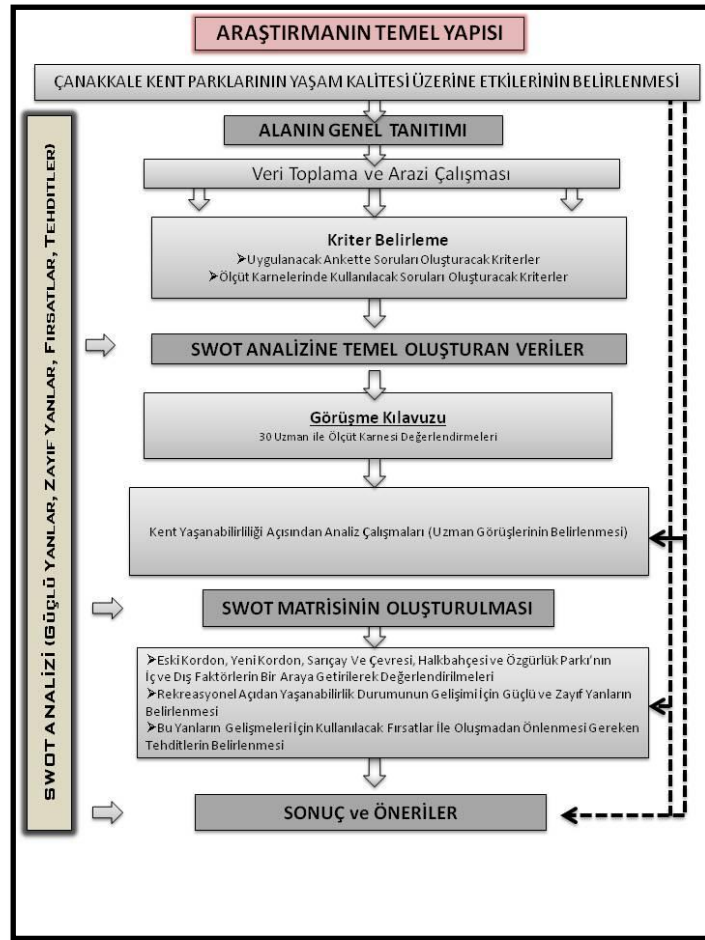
ARAŞTIRMANIN TEMEL YAPISI

ÇANAKKALE KENT PARKLARININ YAŞAM KALİTESİ ÜZERİNE ETKİLERİNİN BELİRLENMESİ

SWOT ANALİZİ (GÜÇLÜ YANLAR, ZAYIF YANLAR, FIRSATLAR, TEHDİTLER)

ALANIN GENEL TANITIMI

Veri Toplama ve Arazi Çalışması

Kriter Belirleme
➢Uygulanacak Ankette Soruları Oluşturacak Kriterler
➢Ölçüt Karnelerinde Kullanılacak Soruları Oluşturacak Kriterler

SWOT ANALİZİNE TEMEL OLUŞTURAN VERİLER

Görüşme Kılavuzu
30 Uzman ile Ölçüt Karnesi Değerlendirmeleri

Kent Yaşanabilirliliği Açısından Analiz Çalışmaları (Uzman Görüşlerinin Belirlenmesi)

SWOT MATRİSİNİN OLUŞTURULMASI

➢Eski Kordon, Yeni Kordon, Sarıçay Ve Çevresi, Halkbahçesi ve Özgürlük Parkı'nın İç ve Dış Faktörlerin Bir Araya Getirilerek Değerlendirilmeleri
➢Rekreasyonel Açıdan Yaşanabilirlik Durumunun Gelişimi İçin Güçlü ve Zayıf Yanların Belirlenmesi
➢Bu Yanların Gelişmeleri İçin Kullanılacak Fırsatlar İle Oluşmadan Önlenmesi Gereken Tehditlerin Belirlenmesi

SONUÇ ve ÖNERİLER